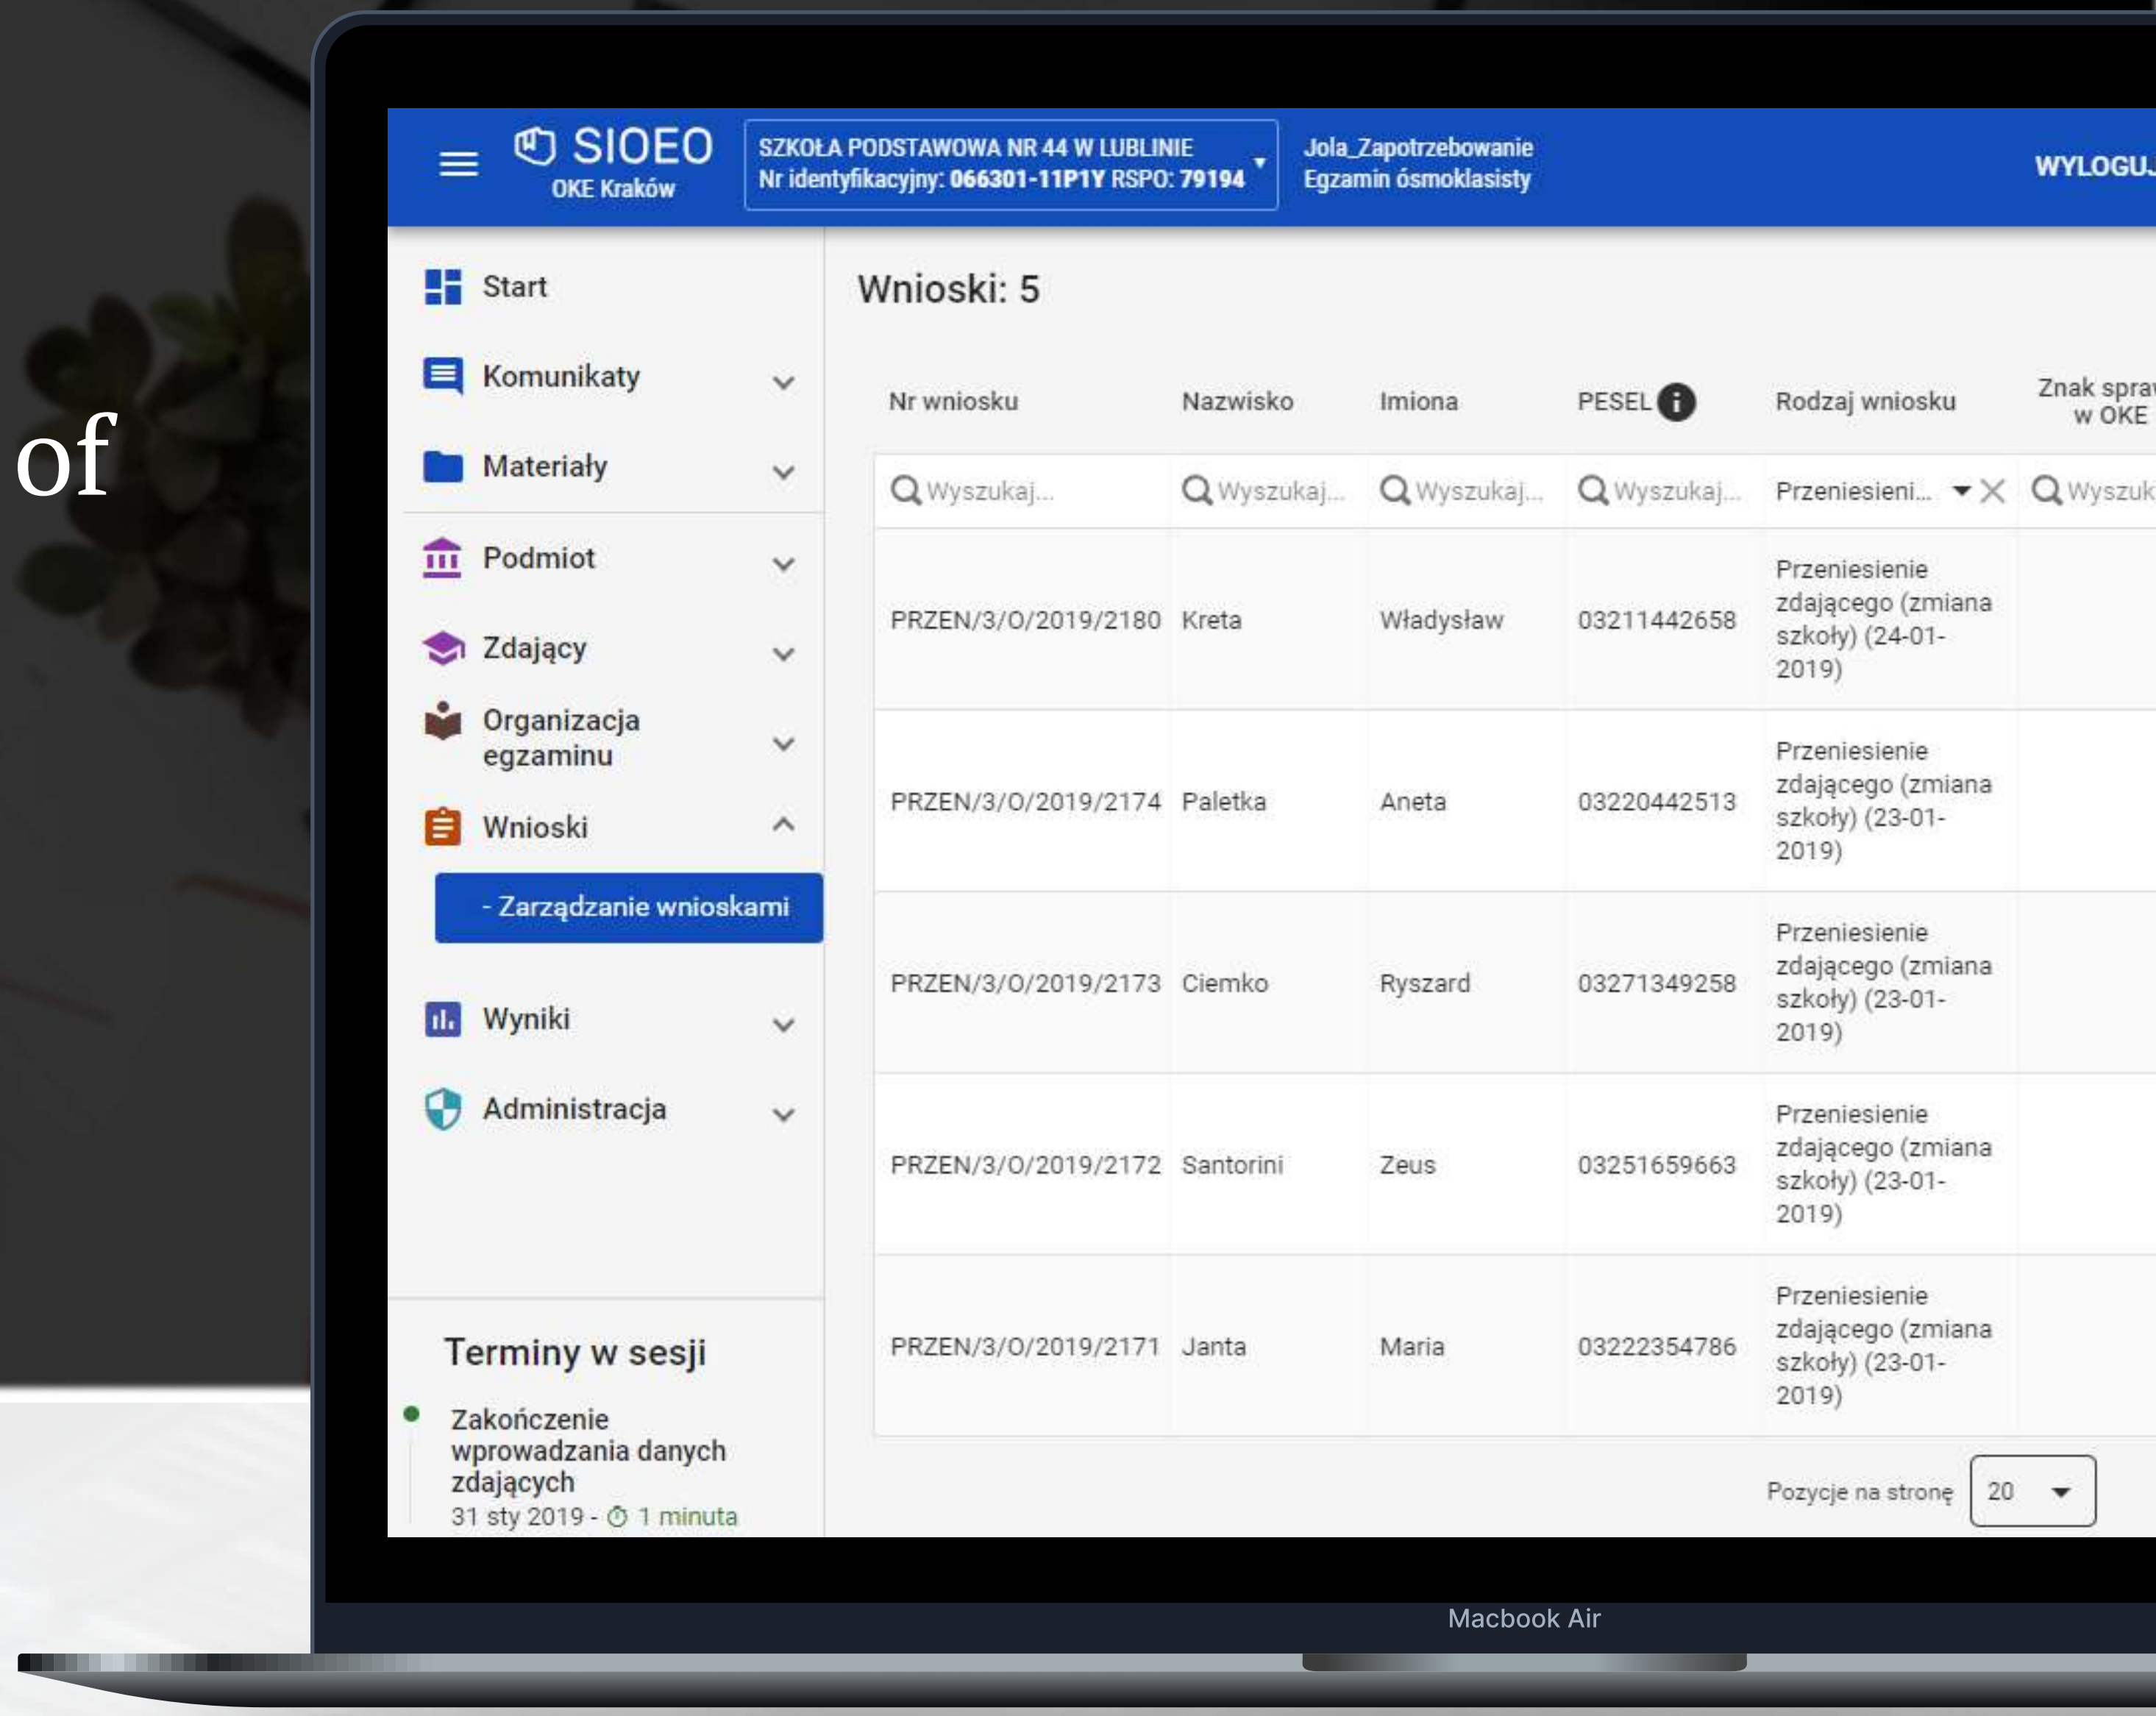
of

SIOEO
OKE Kraków

SZKOŁA PODSTAWOWA NR 44 W LUBLINIE
Nr identyfikacyjny: 066301-11P1Y RSPO: 79194

Jola_Zapotrzebowanie
Egzamin ósmoklasisty

WYLOGU

Start
Komunikaty
Materiały
Podmiot
Zdający
Organizacja egzaminu
Wnioski
- Zarządzanie wnioskami
Wyniki
Administracja

Terminy w sesji
Zakończenie wprowadzania danych zdających
31 sty 2019 - 1 minuta

Wnioski: 5

| Nr wniosku | Nazwisko | Imiona | PESEL | Rodzaj wniosku | Znak spra w OKE |
|---|---|---|---|---|---|
| Wyszukaj... | Wyszukaj... | Wyszukaj... | Wyszukaj... | Przeniesieni... | Wyszuk |
| PRZEN/3/O/2019/2180 | Kreta | Władysław | 03211442658 | Przeniesienie zdającego (zmiana szkoły) (24-01-2019) | |
| PRZEN/3/O/2019/2174 | Paletka | Aneta | 03220442513 | Przeniesienie zdającego (zmiana szkoły) (23-01-2019) | |
| PRZEN/3/O/2019/2173 | Ciemko | Ryszard | 03271349258 | Przeniesienie zdającego (zmiana szkoły) (23-01-2019) | |
| PRZEN/3/O/2019/2172 | Santorini | Zeus | 03251659663 | Przeniesienie zdającego (zmiana szkoły) (23-01-2019) | |
| PRZEN/3/O/2019/2171 | Janta | Maria | 03222354786 | Przeniesienie zdającego (zmiana szkoły) (23-01-2019) | |

Pozycje na stronę 20

Macbook Air